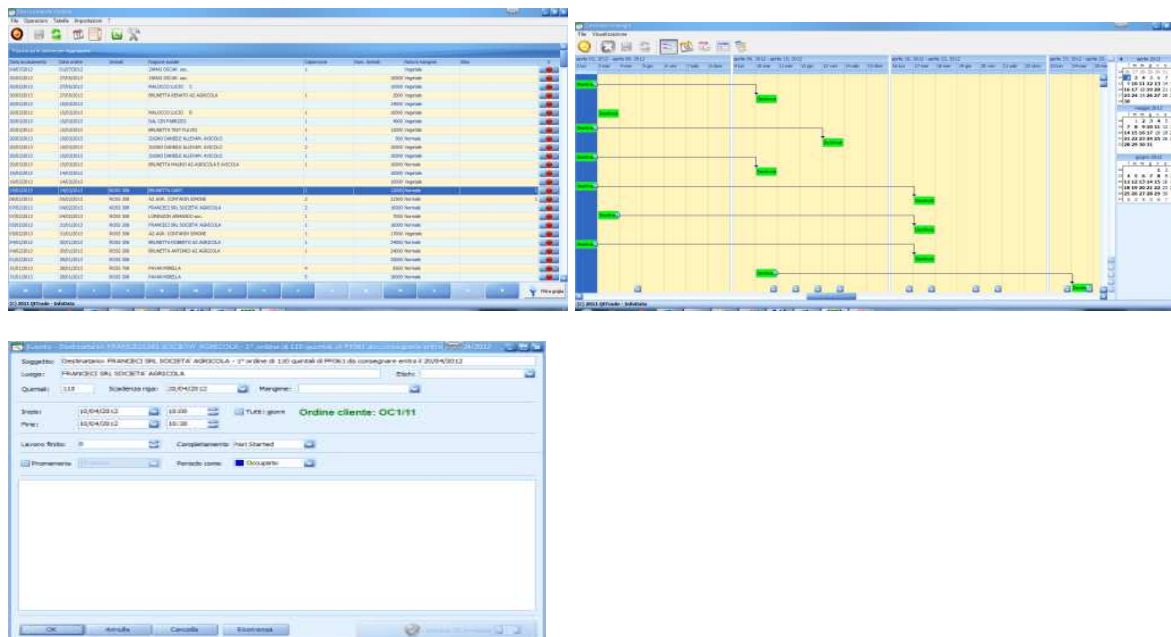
File Operazioni Tabelle Impostazioni ?

(C) 2011 QITrade - Infolista

File Visualizzazione

Destinazione

(C) 2011 QITrade - Infolista

Evento - Destinatario: FRANCESCHI SRL SOCIETA' AGRICOLA - 1° ordine di 110 quintali di PF061 da consegnare entro il 20/04/2012

Soggetto: Destinatario: FRANCESCHI SRL SOCIETA' AGRICOLA - 1° ordine di 110 quintali di PF061 da consegnare entro il 20/04/2012

Luogo: FRANCESCHI SRL SOCIETA' AGRICOLA

Etich:

Quintali: 110

Scadenza riga: 20/04/2012

Mangime:

Inizio: 10/04/2012 10:00

Tutti i giorni

Ordine cliente: OC1/11

Fine: 10/04/2012 10:30

Lavoro finito: 0

Completamento: Non Started

Promemoria

Periodo come: Occupato

OK

Annulla

Cancella

Ricorrenza